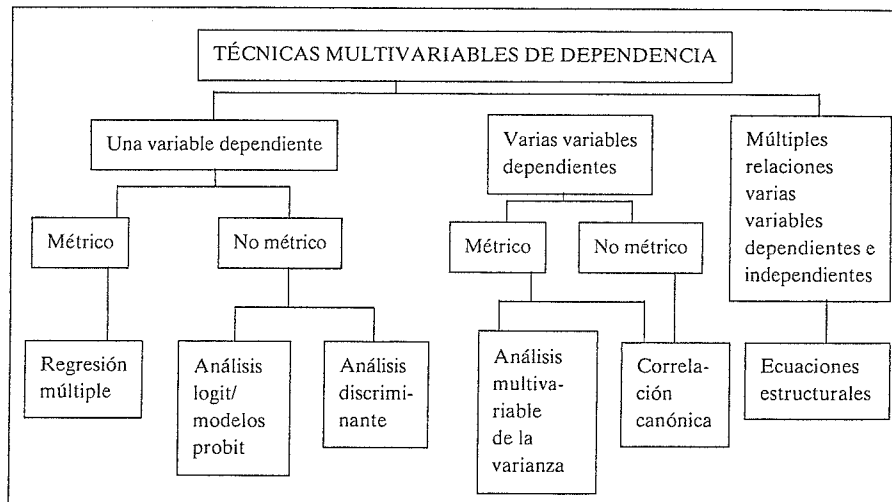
TÉCNICAS MULTIVARIABLES DE DEPENDENCIA

Una variable dependiente

Varias variables dependientes

Múltiples relaciones varias variables dependientes e independientes

Métrico

No métrico

Métrico

No métrico

Regresión múltiple

Análisis logit/ modelos probit

Análisis discriminante

Análisis multivariable de la varianza

Correlación canónica

Ecuaciones estructurales